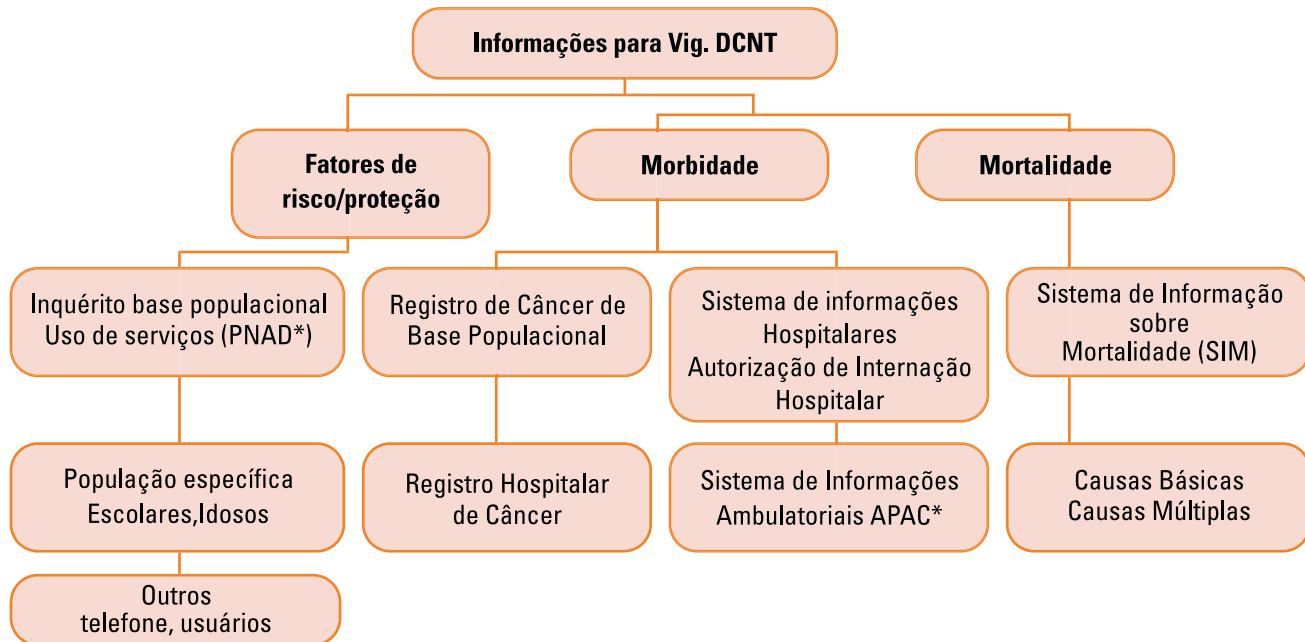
Informações para Vig. DCNT

Fatores de risco/proteção

Morbidade

Mortalidade

Inquérito base populacional
Uso de serviços (PNAD*)

Registro de Câncer de Base Populacional

Sistema de informações Hospitalares
Autorização de Internação Hospitalar

Sistema de Informação sobre Mortalidade (SIM)

População específica
Escolares,Idosos

Registro Hospitalar de Câncer

Sistema de Informações Ambulatoriais APAC*

Causas Básicas
Causas Múltiplas

Outros
telefone, usuários